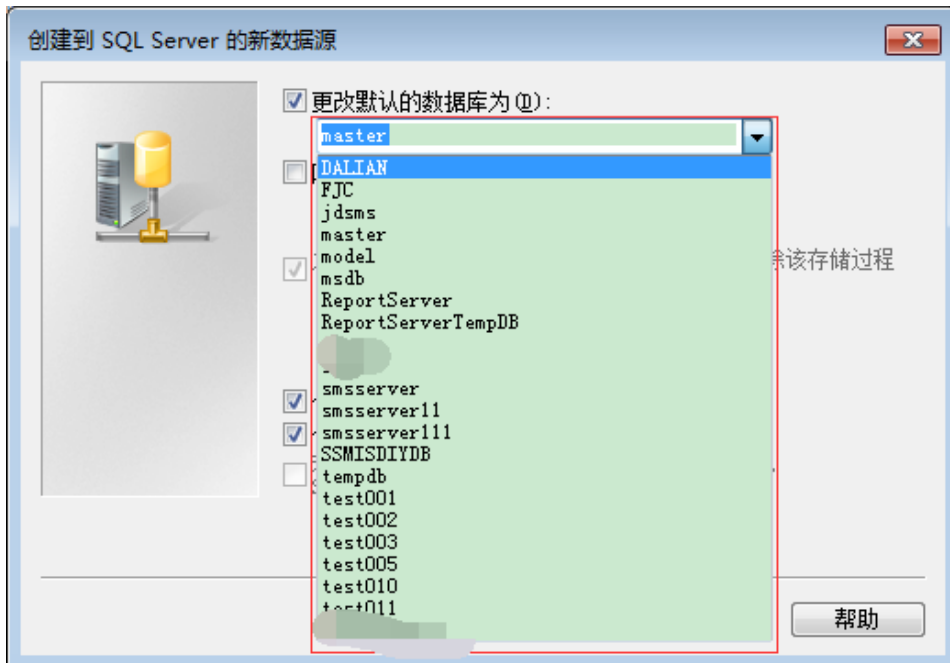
创建到 SQL Server 的新数据源

更改默认的数据库为(D):

master

DALIAN
FJC
jdsms
master
model
msdb
ReportServer
ReportServerTempDB
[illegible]
smsserver
smsserver11
smsserver111
SSMISDIYDB
tempdb
test001
test002
test003
test005
test010
test011

除该存储过程

帮助